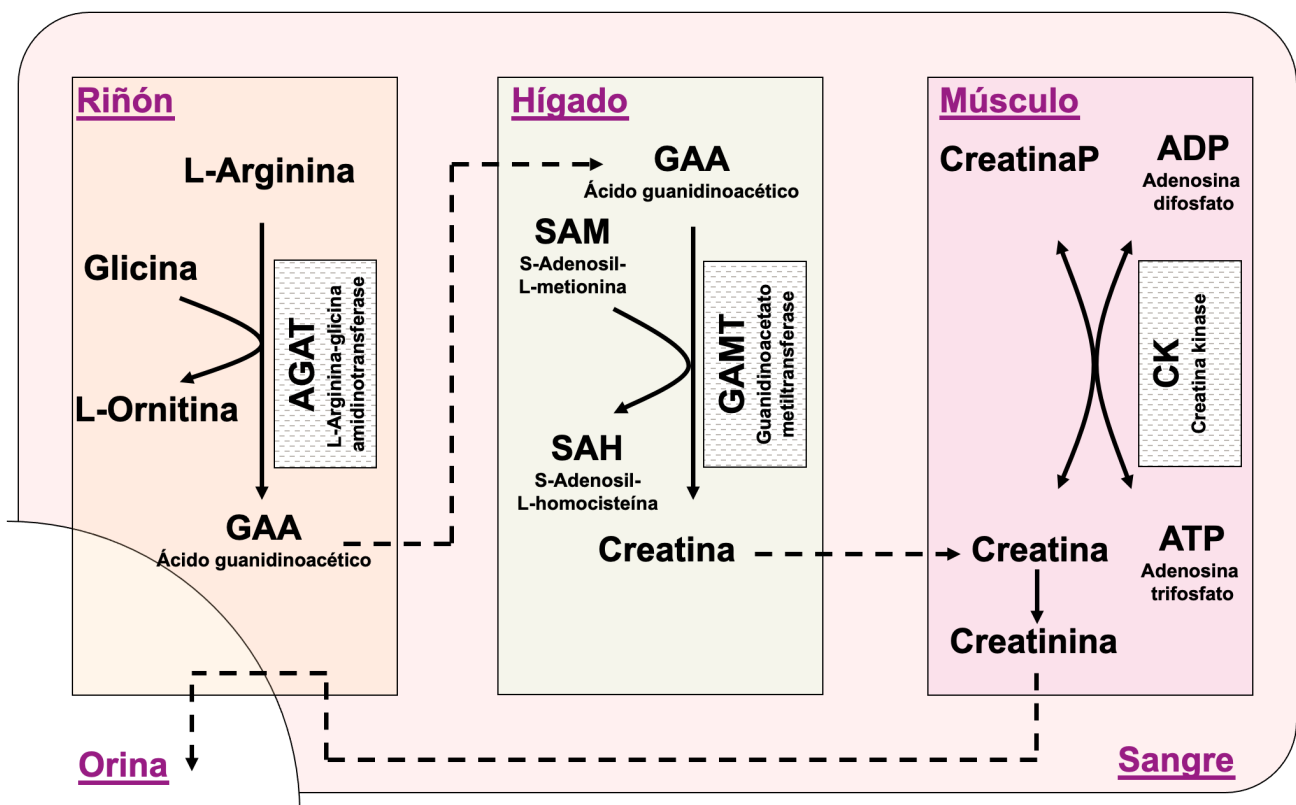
Riñón

L-Arginina

Glicina

L-Ornitina

AGAT
L-Arginina-glicina amidinotransferasa

GAA
Ácido guanidinoacético

Hígado

GAA
Ácido guanidinoacético

SAM
S-Adenosil-L-metionina

SAH
S-Adenosil-L-homocisteína

GAMT
Guanidinoacetato metiltransferase

Creatina

Músculo

CreatinaP

ADP
Adenosina difosfato

CK
Creatina kinase

Creatina

ATP
Adenosina trifosfato

Creatinina

Orina

Sangre